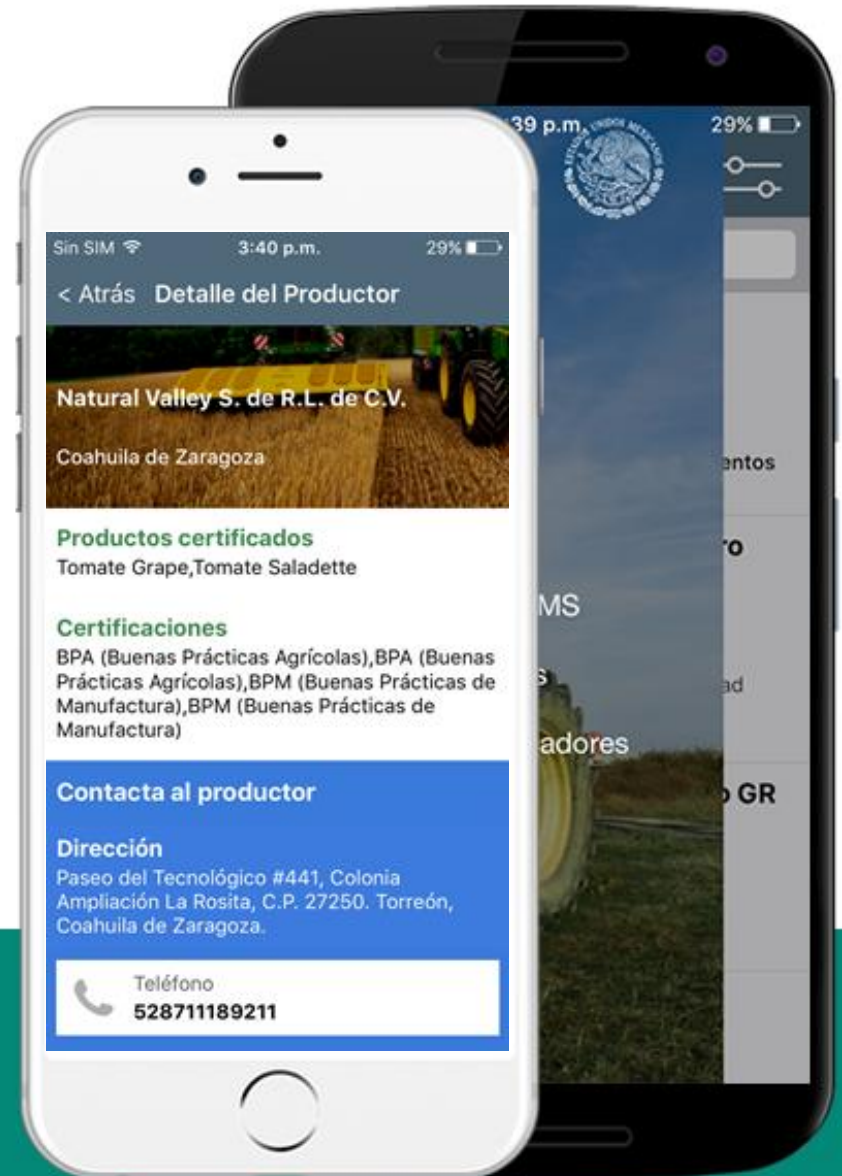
Sin SIM 3:40 p.m. 29%

< Atrás Detalle del Productor

Natural Valley S. de R.L. de C.V.

Coahuila de Zaragoza

Productos certificados
Tomate Grape,Tomate Saladette

Certificaciones
BPA (Buenas Prácticas Agrícolas),BPA (Buenas Prácticas Agrícolas),BPM (Buenas Prácticas de Manufactura),BPM (Buenas Prácticas de Manufactura)

Contacta al productor

Dirección
Paseo del Tecnológico #441, Colonia Ampliación La Rosita, C.P. 27250. Torreón, Coahuila de Zaragoza.

Teléfono
528711189211

39 p.m. 29%

ESTADOS UNIDOS MEXICANOS

entos

ro

MS

s

ad

adores

GR